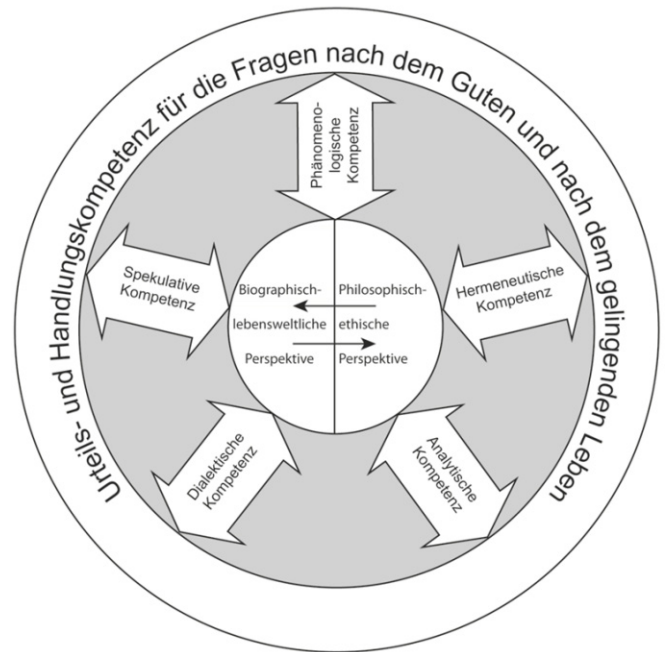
Urteils- und Handlungskompetenz für die Fragen nach dem Guten und nach dem gelingenden Leben

Phänomenologische Kompetenz

Spekulative Kompetenz

Hermeneutische Kompetenz

Biographisch-lebensweltliche Perspektive

Philosophisch-ethische Perspektive

Dialektische Kompetenz

Analytische Kompetenz